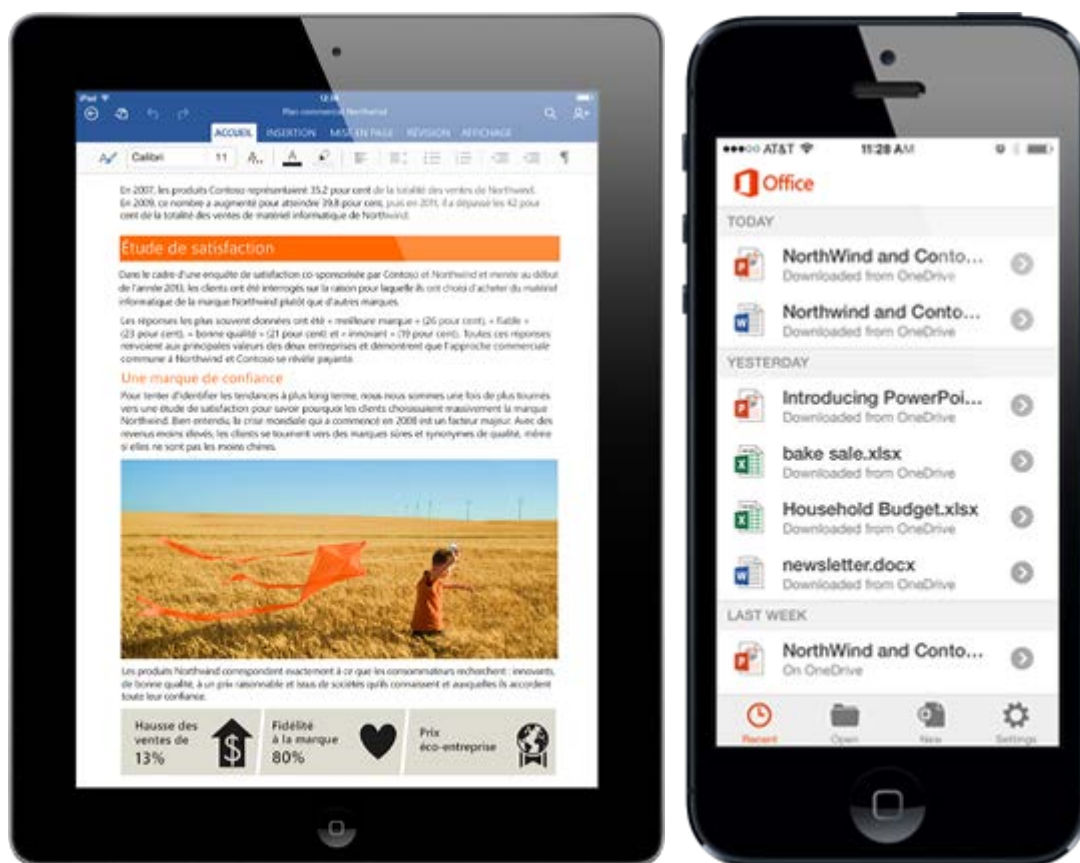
iPad
12:16
Plan commercial Northwind
ACCUEIL INSERTION MISE EN PAGE RÉVISION AFFICHAGE
Calibri 11

En 2007, les produits Contoso représentaient 35,2 pour cent de la totalité des ventes de Northwind. En 2009, ce nombre a augmenté pour atteindre 39,8 pour cent, puis en 2011, il a dépassé les 42 pour cent de la totalité des ventes de matériel informatique de Northwind.

Étude de satisfaction

Dans le cadre d'une enquête de satisfaction co-sponsorisée par Contoso et Northwind et menée au début de l'année 2013, les clients ont été interrogés sur la raison pour laquelle ils ont choisi d'acheter du matériel informatique de la marque Northwind plutôt que d'autres marques.

Les réponses les plus souvent données ont été « meilleure marque » (26 pour cent), « fiable » (23 pour cent), « bonne qualité » (21 pour cent) et « innovant » (19 pour cent). Toutes ces réponses renvoient aux principales valeurs des deux entreprises et démontrent que l'approche commerciale commune à Northwind et Contoso se révèle payante.

Une marque de confiance

Pour tenter d'identifier les tendances à plus long terme, nous nous sommes une fois de plus tournés vers une étude de satisfaction pour savoir pourquoi les clients choisissaient massivement la marque Northwind. Bien entendu, la crise mondiale qui a commencé en 2008 est un facteur majeur. Avec des revenus moins élevés, les clients se tournent vers des marques sûres et synonymes de qualité, même si elles ne sont pas les moins chères.

Les produits Northwind correspondent exactement à ce que les consommateurs recherchent : innovants, de bonne qualité, à un prix raisonnable et issus de sociétés qu'ils connaissent et auxquelles ils accordent toute leur confiance.

Hausse des ventes de 13%
Fidélité à la marque 80%
Prix éco-entreprise

●●●○○ AT&T
11:28 AM
Office
TODAY
NorthWind and Conto...
Downloaded from OneDrive
Northwind and Conto...
Downloaded from OneDrive
YESTERDAY
Introducing PowerPoi...
Downloaded from OneDrive
bake sale.xlsx
Downloaded from OneDrive
Household Budget.xlsx
Downloaded from OneDrive
newsletter.docx
Downloaded from OneDrive
LAST WEEK
NorthWind and Conto...
On OneDrive
Recent Open New Settings